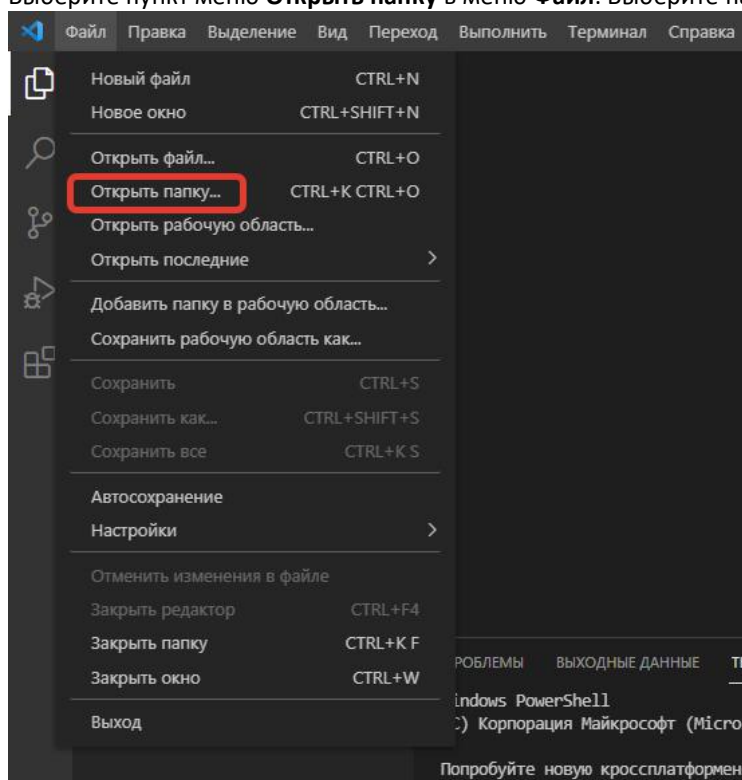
Выберите пункт меню **Открыть папку** в меню **Файл**. Выберите п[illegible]

Файл Правка Выделение Вид Переход Выполнить Терминал Справка

Новый файл CTRL+N
Новое окно CTRL+SHIFT+N
Открыть файл... CTRL+O
Открыть папку... CTRL+K CTRL+O
Открыть рабочую область...
Открыть последние
Добавить папку в рабочую область...
Сохранить рабочую область как...
Сохранить CTRL+S
Сохранить как... CTRL+SHIFT+S
Сохранить все CTRL+K S
Автосохранение
Настройки
Отменить изменения в файле
Закрыть редактор CTRL+F4
Закрыть папку CTRL+K F
Закрыть окно CTRL+W
Выход

РОБЛЕМЫ ВЫХОДНЫЕ ДАННЫЕ Т
indows PowerShell
) Корпорация Майкрософт (Micro
Попробуйте новую кроссплатформен